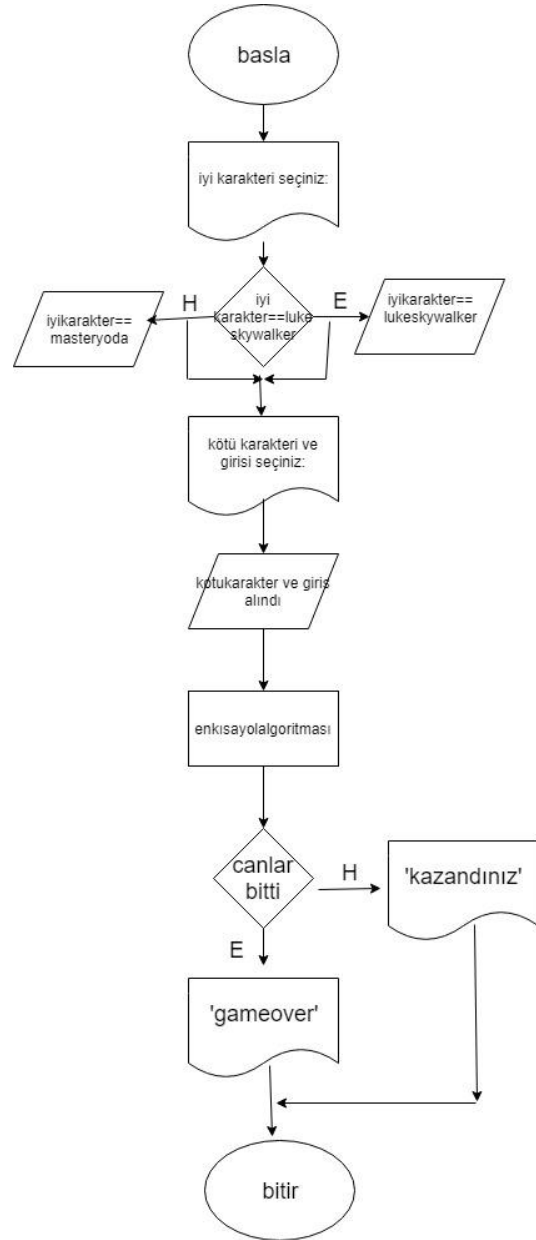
basla

iyi karakteri seçiniz:

H

iyi karakter==luke skywalker

E

iyikarakter== masteryoda

iyikarakter== lukeskywalker

kötü karakteri ve girisi seçiniz:

kotukarakter ve giris alındı

enkısayolalgoritması

canlar bitti

H

'kazandınız'

E

'gameover'

bitir